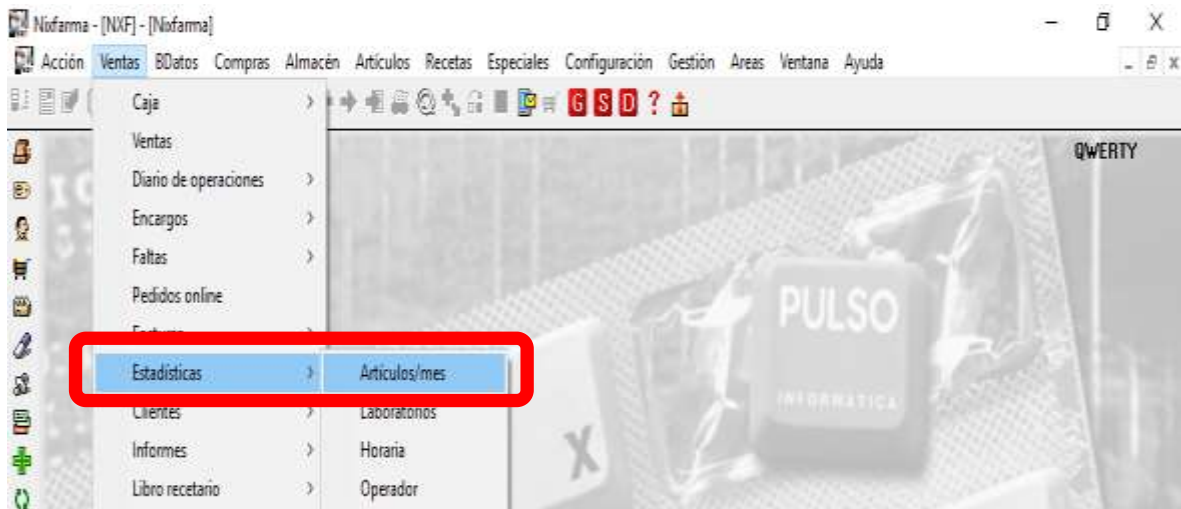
Nixfarma - [NXF] - [Nixfarma]

Acción Ventas BDatos Compras Almacén Artículos Recetas Especiales Configuración Gestión Areas Ventana Ayuda

G S D ?

Caja
Ventas
Diario de operaciones
Encargos
Faltas
Pedidos online
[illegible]
Estadísticas
Clientes
Informes
Libro recetario

Artículos/mes
Laboratorios
Horaria
Operador

QWERTY

PULSO
INFORMATICA

X